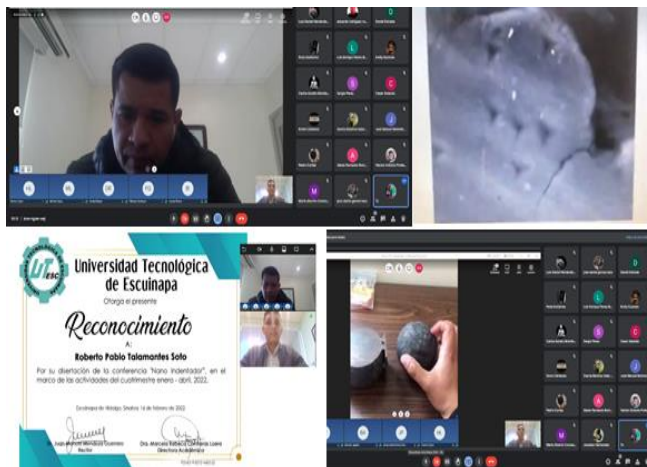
UTesc

Universidad Tecnológica de Escuinapa

Otorga el presente

Reconocimiento

A:

Roberto Pablo Talamantes Soto

Por su disertación de la conferencia "Nano Indentador", en el marco de las actividades del cuatrimestre enero - abril, 2022.

Escuinapa de Hidalgo, Sinaloa, 16 de febrero de 2022

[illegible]
Rector

Dra. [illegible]
Directora Académica